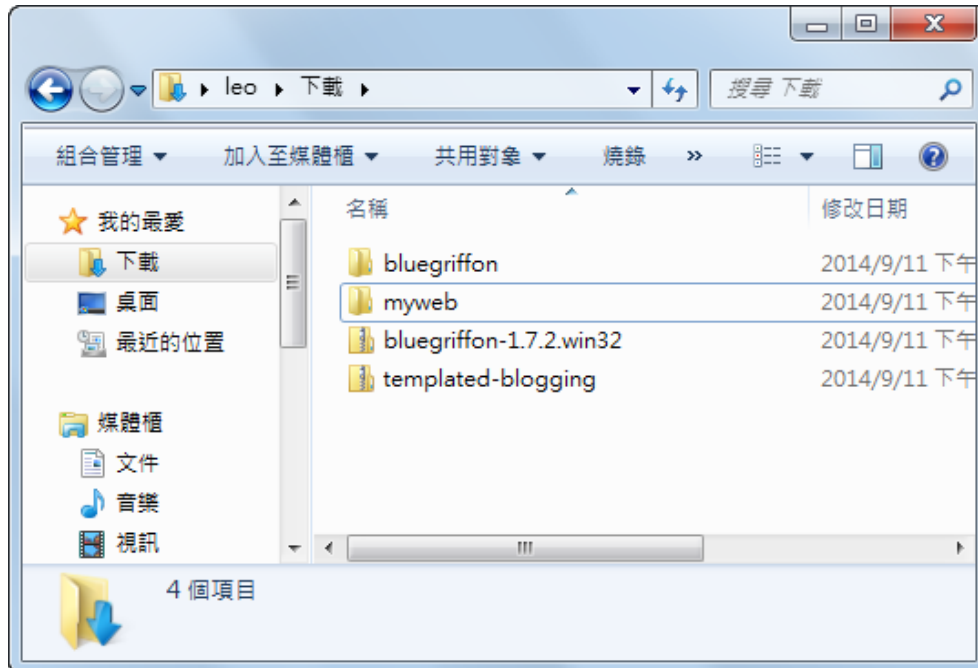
leo ▸ 下載 ▸

搜尋 下載

組合管理 ▾ 加入至媒體櫃 ▾ 共用對象 ▾ 燒錄 »

我的最愛
下載
桌面
最近的位置

媒體櫃
文件
音樂
視訊

| 名稱 | 修改日期 |
|---|---|
| bluegriffon | 2014/9/11 下午 |
| myweb | 2014/9/11 下午 |
| bluegriffon-1.7.2.win32 | 2014/9/11 下午 |
| templated-blogging | 2014/9/11 下午 |

4 個項目